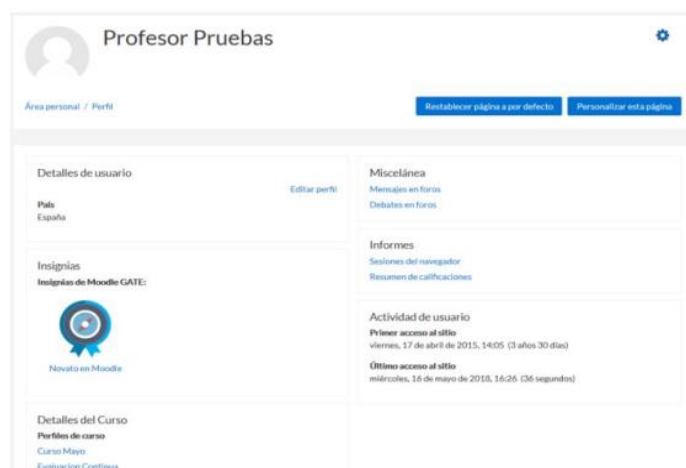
Profesor Pruebas

Área personal / Perfil

Restablecer página a por defecto

Personalizar esta página

Detalles de usuario

Editar perfil

País
España

Insignias

Insignias de Moodle GATE:

Novato en Moodle

Detalles del Curso

Perfiles de curso

Curso Mayo

Evaluacion Continua

Miscelánea

Mensajes en foros

Debates en foros

Informes

Sesiones del navegador

Resumen de calificaciones

Actividad de usuario

Primer acceso al sitio
viernes, 17 de abril de 2015, 14:05 (3 años 30 días)

Último acceso al sitio
miércoles, 16 de mayo de 2018, 16:26 (36 segundos)